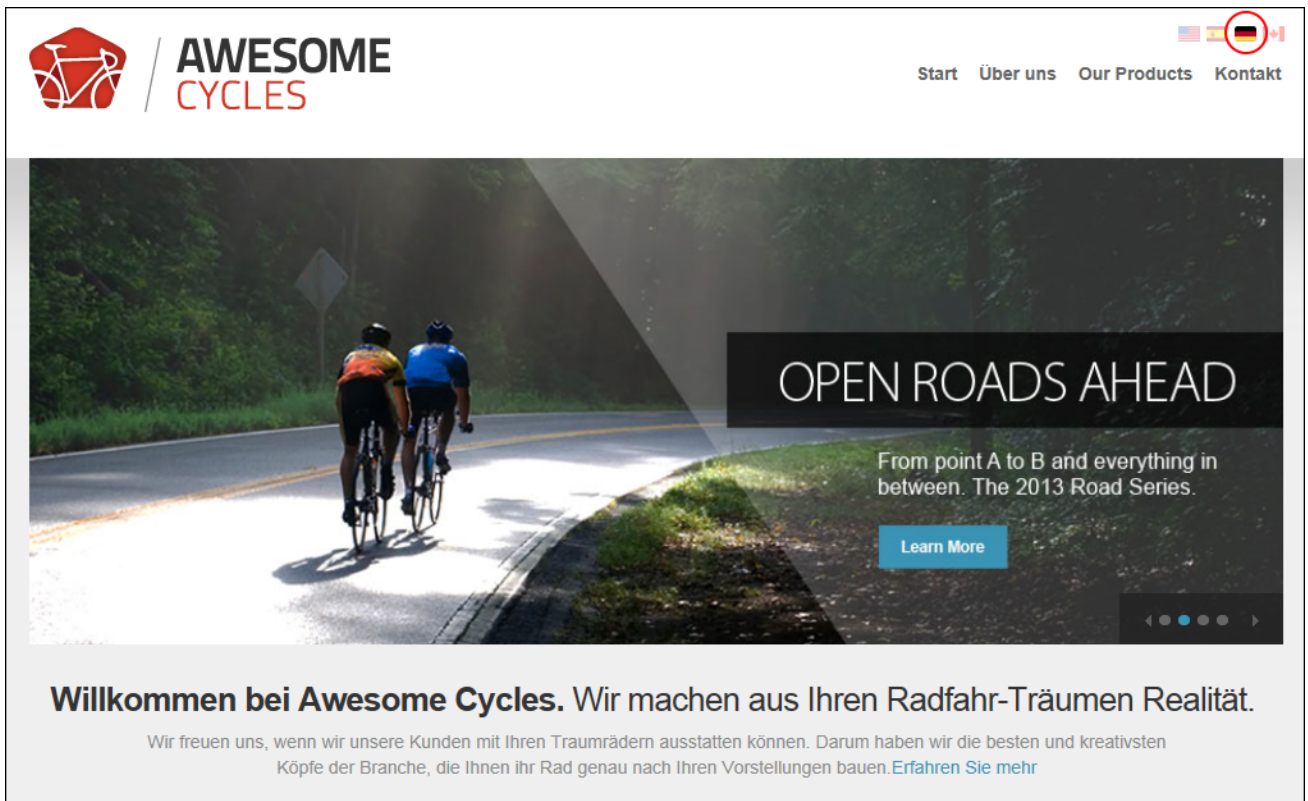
AWESOME CYCLES

Start Über uns Our Products Kontakt

OPEN ROADS AHEAD

From point A to B and everything in between. The 2013 Road Series.

Learn More

Willkommen bei Awesome Cycles. Wir machen aus Ihren Radfahr-Träumen Realität.

Wir freuen uns, wenn wir unsere Kunden mit Ihren Traumrädern ausstatten können. Darum haben wir die besten und kreativsten Köpfe der Branche, die Ihnen ihr Rad genau nach Ihren Vorstellungen bauen.Erfahren Sie mehr